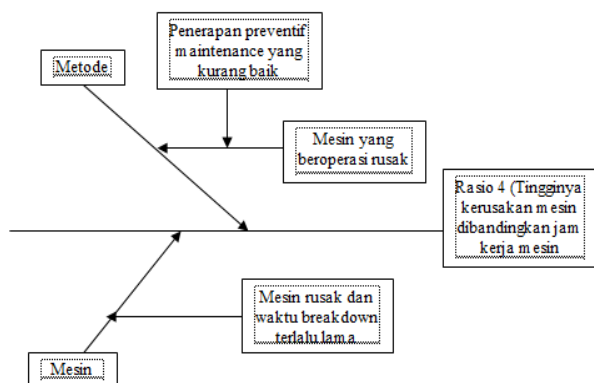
Penerapan preventif maintenance yang kurang baik

Metode

Mesin yang beroperasi rusak

Rasio 4 (Tingginya kerusakan mesin dibandingkan jam kerja mesin

Mesin rusak dan waktu breakdown terlalu lama

Mesin